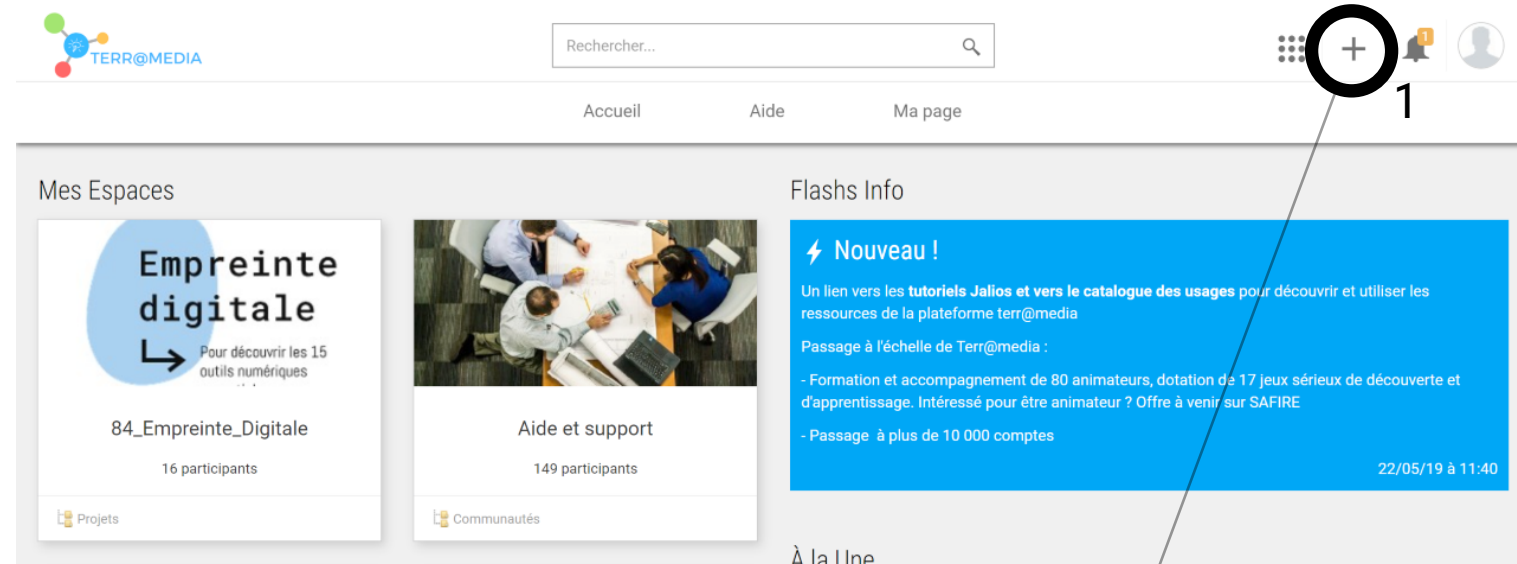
TERR@MEDIA

Rechercher...

1

Accueil Aide Ma page

Mes Espaces

Empreinte digitale

Pour découvrir les 15 outils numériques

84_Empreinte_Digitale

16 participants

Projets

Aide et support

149 participants

Communautés

Flashs Info

Nouveau !

Un lien vers les **tutoriels Jalios et vers le catalogue des usages** pour découvrir et utiliser les ressources de la plateforme terr@media

Passage à l'échelle de Terr@media :

- Formation et accompagnement de 80 animateurs, dotation de 17 jeux sérieux de découverte et d'apprentissage. Intéressé pour être animateur ? Offre à venir sur SAFIRE

- Passage à plus de 10 000 comptes

22/05/19 à 11:40

À la Une